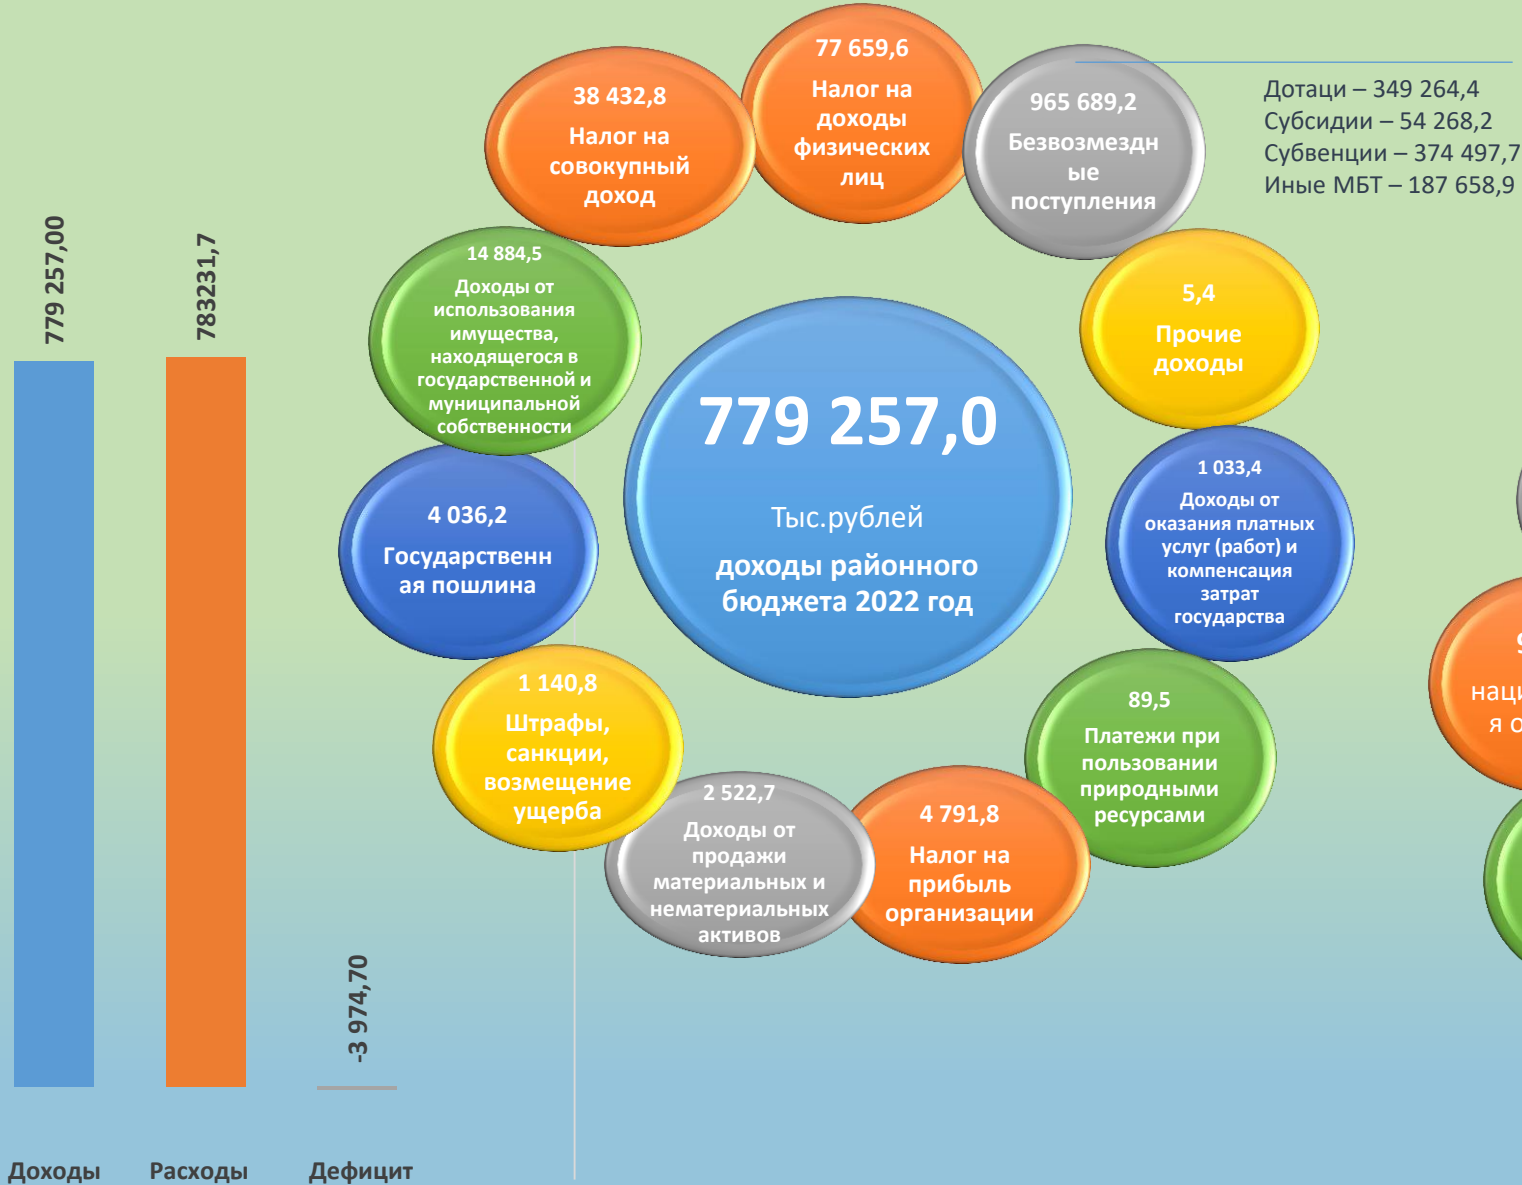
779 257,00

783231,7

-3 974,70

Доходы

Расходы

Дефицит

38 432,8
Налог на совокупный доход

77 659,6
Налог на доходы физических лиц

965 689,2
Безвозмездные поступления

Дотации – 349 264,4
Субсидии – 54 268,2
Субвенции – 374 497,7
Иные МБТ – 187 658,9

14 884,5
Доходы от использования имущества, находящегося в государственной и муниципальной собственности

5,4
Прочие доходы

779 257,0
Тыс.рублей
доходы районного бюджета 2022 год

4 036,2
Государственная пошлина

1 033,4
Доходы от оказания платных услуг (работ) и компенсация затрат государства

1 140,8
Штрафы, санкции, возмещение ущерба

89,5
Платежи при пользовании природными ресурсами

2 522,7
Доходы от продажи материальных и нематериальных активов

4 791,8
Налог на прибыль организации

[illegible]
наци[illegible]
я о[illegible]